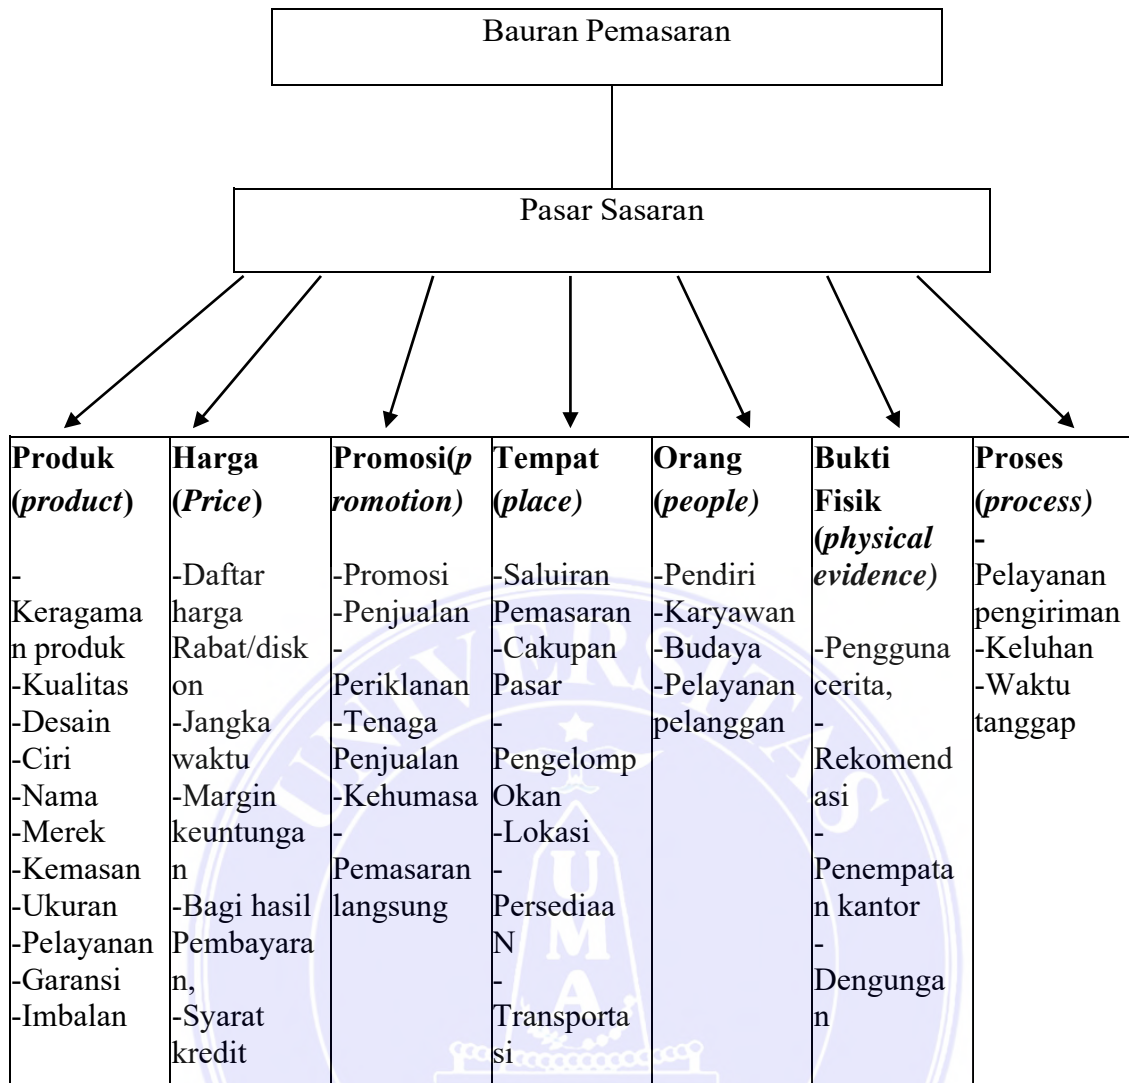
Bauran Pemasaran

Pasar Sasaran

| **Produk (*product*)** | **Harga (*Price*)** | **Promosi(*promotion)*** | **Tempat (*place*)** | **Orang (*people*)** | **Bukti Fisik (*physical evidence)*** | **Proses (*process)*** |
|---|---|---|---|---|---|---|
| -Keragaman produk -Kualitas -Desain -Ciri -Nama -Merek -Kemasan -Ukuran -Pelayanan -Garansi -Imbalan | -Daftar harga Rabat/diskon -Jangka waktu -Margin keuntungan -Bagi hasil Pembayaran, -Syarat kredit | -Promosi -Penjualan -Periklanan -Tenaga Penjualan -Kehumasa -Pemasaran langsung | -Saluiran Pemasaran -Cakupan Pasar -PengelompOkan -Lokasi -PersediaaN -Transportasi | -Pendiri -Karyawan -Budaya -Pelayanan pelanggan | -Pengguna cerita, -Rekomendasi -Penempatan kantor -Dengungan | -Pelayanan pengiriman -Keluhan -Waktu tanggap |